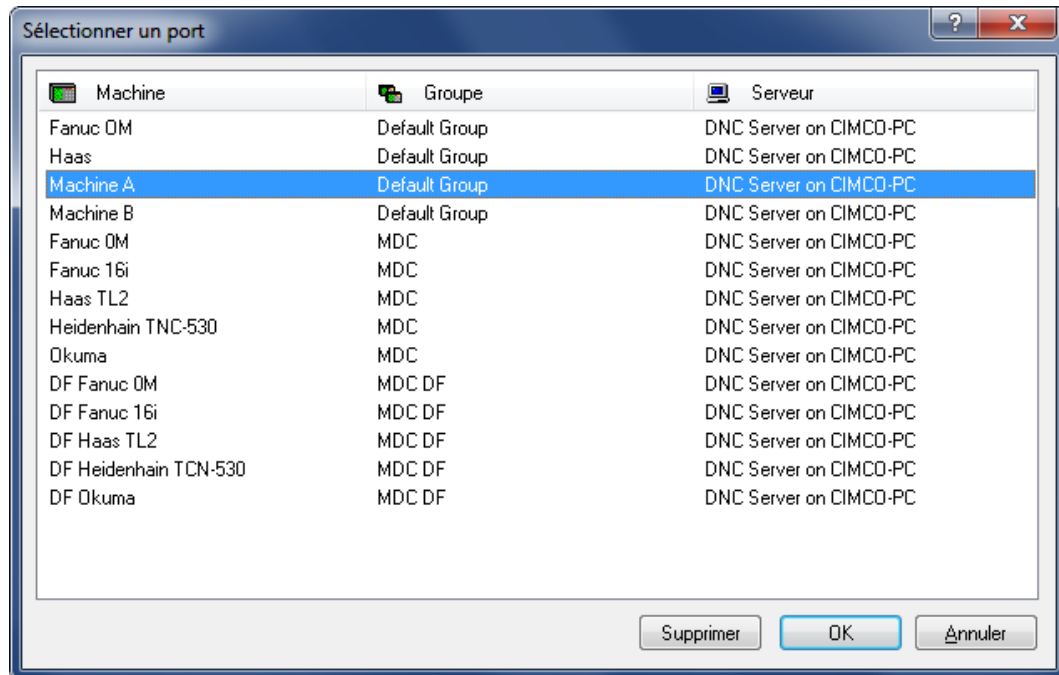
Sélectionner un port

?

X

| Machine | Groupe | Serveur |
|---|---|---|
| Fanuc 0M | Default Group | DNC Server on CIMCO-PC |
| Haas | Default Group | DNC Server on CIMCO-PC |
| Machine A | Default Group | DNC Server on CIMCO-PC |
| Machine B | Default Group | DNC Server on CIMCO-PC |
| Fanuc 0M | MDC | DNC Server on CIMCO-PC |
| Fanuc 16i | MDC | DNC Server on CIMCO-PC |
| Haas TL2 | MDC | DNC Server on CIMCO-PC |
| Heidenhain TNC-530 | MDC | DNC Server on CIMCO-PC |
| Okuma | MDC | DNC Server on CIMCO-PC |
| DF Fanuc 0M | MDC DF | DNC Server on CIMCO-PC |
| DF Fanuc 16i | MDC DF | DNC Server on CIMCO-PC |
| DF Haas TL2 | MDC DF | DNC Server on CIMCO-PC |
| DF Heidenhain TCN-530 | MDC DF | DNC Server on CIMCO-PC |
| DF Okuma | MDC DF | DNC Server on CIMCO-PC |

Supprimer

OK

Annuler